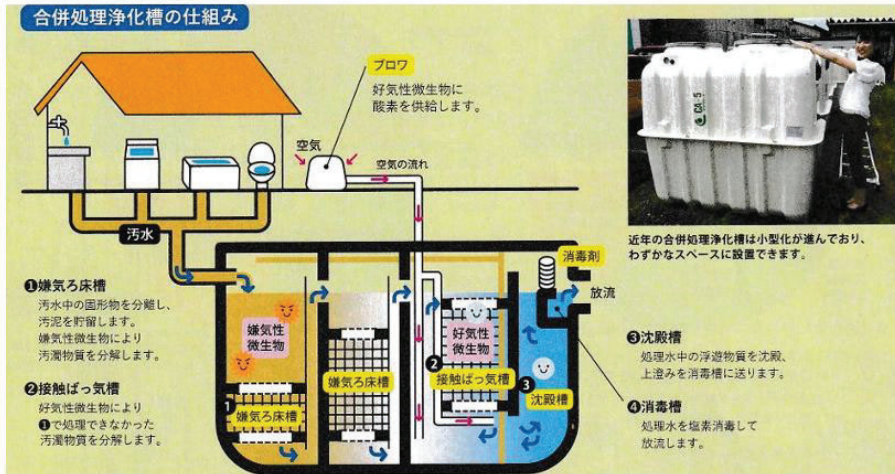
合併処理浄化槽の仕組み

ブロワ
好気性微生物に酸素を供給します。

空気
空気の流れ

汚水

消毒剤
放流

❶嫌気ろ床槽
汚水中の固形物を分離し、汚泥を貯留します。
嫌気性微生物により汚濁物質を分解します。

❷接触ばっ気槽
好気性微生物により❶で処理できなかった汚濁物質を分解します。

嫌気性微生物
好気性微生物

1 嫌気ろ床槽
嫌気ろ床槽
2 接触ばっ気槽
3 沈殿槽

❸沈殿槽
処理水中の浮遊物質を沈殿、上澄みを消毒槽に送ります。

❹消毒槽
処理水を塩素消毒して放流します。

近年の合併処理浄化槽は小型化が進んでおり、わずかなスペースに設置できます。